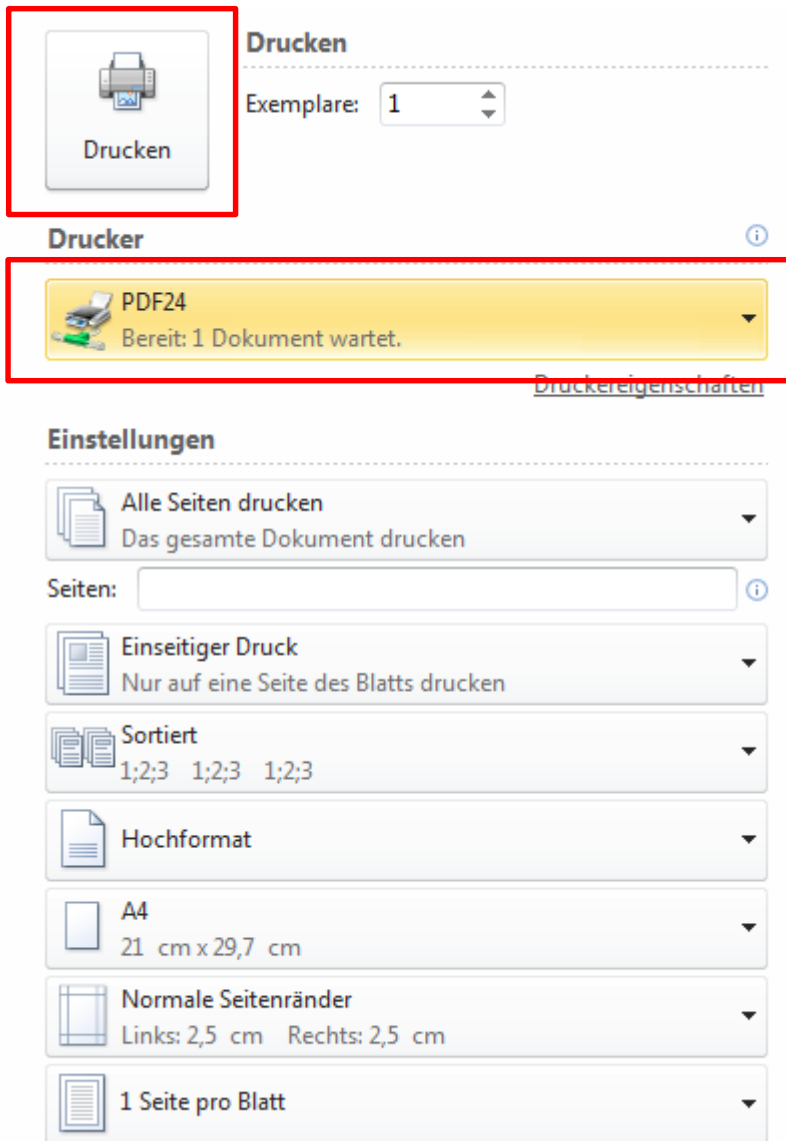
Drucken

Drucken

Exemplare: 1

Drucker

PDF24
Bereit: 1 Dokument wartet.

Druckereigenschaften

Einstellungen

Alle Seiten drucken
Das gesamte Dokument drucken

Seiten:

Einseitiger Druck
Nur auf eine Seite des Blatts drucken

Sortiert
1;2;3 1;2;3 1;2;3

Hochformat

A4
21 cm x 29,7 cm

Normale Seitenränder
Links: 2,5 cm Rechts: 2,5 cm

1 Seite pro Blatt